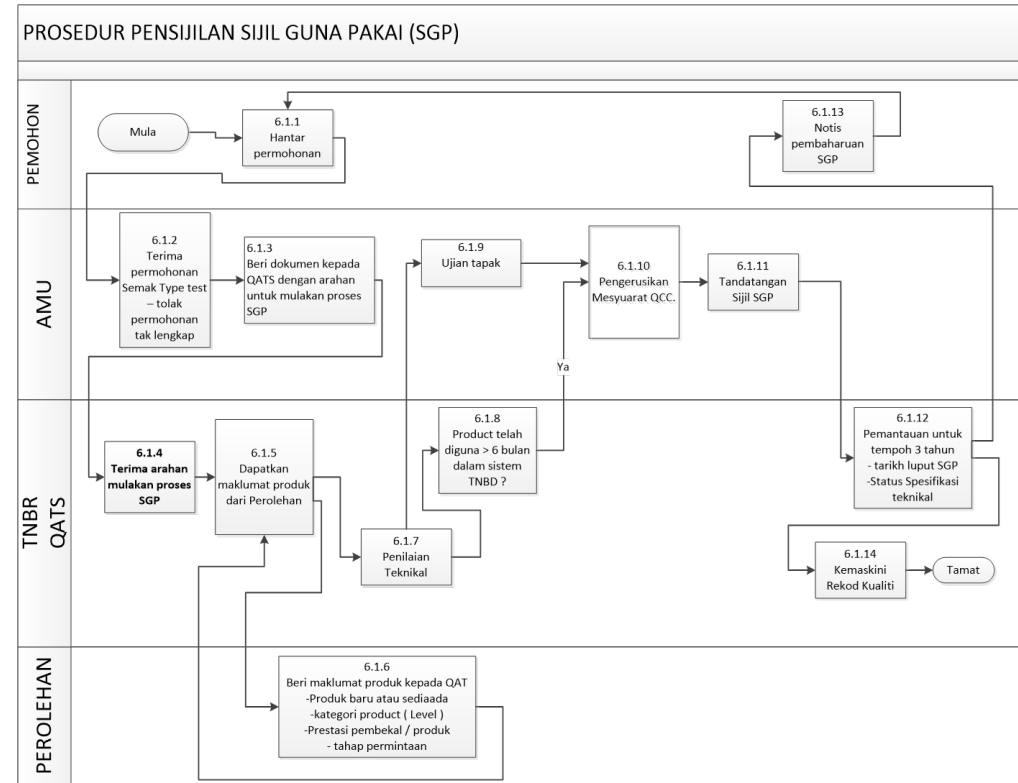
PROSEDUR PENSIJILAN SIJIL GUNA PAKAI (SGP)

PEMOHON

Mula

6.1.1
Hantar permohonan

6.1.13
Notis pembaharuan SGP

AMU

6.1.2
Terima permohonan Semak Type test – tolak permohonan tak lengkap

6.1.3
Beri dokumen kepada QATS dengan arahan untuk mulakan proses SGP

6.1.9
Ujian tapak

6.1.10
Pengerusikan Mesyuarat QCC.

6.1.11
Tandatangan Sijil SGP

Ya

TNBR QATS

6.1.4
Terima arahan mulakan proses SGP

6.1.5
Dapatkan maklumat produk dari Perolehan

6.1.8
Product telah diguna > 6 bulan dalam sistem TNBD ?

6.1.7
Penilaian Teknikal

6.1.12
Pemantauan untuk tempoh 3 tahun
- tarikh luput SGP
-Status Spesifikasi teknikal

6.1.14
Kemaskini Rekod Kualiti

Tamat

PEROLEHAN

6.1.6
Beri maklumat produk kepada QAT
-Produk baru atau sediaada
-kategori product ( Level )
-Prestasi pembekal / produk
- tahap permintaan